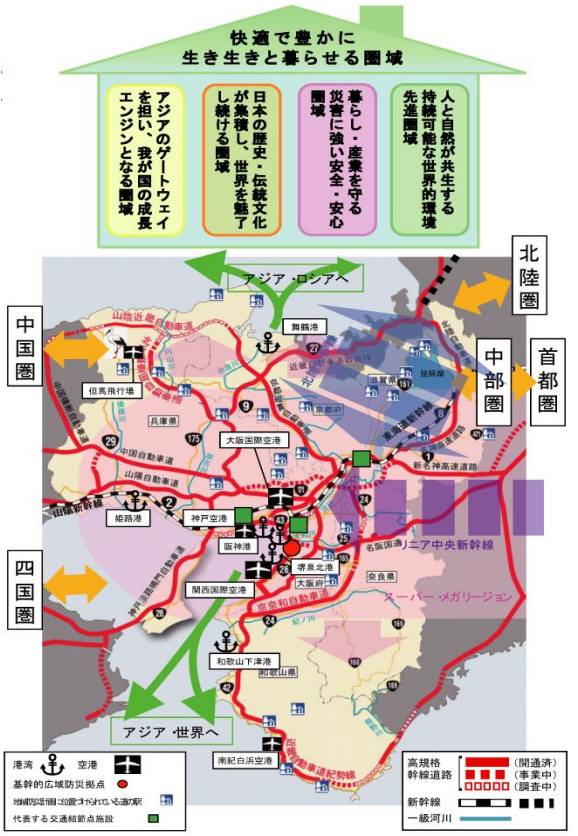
快適で豊かに
生き生きと暮らせる圏域

アジアのゲートウェイを担い、我が国の成長エンジンとなる圏域

日本の歴史・伝統文化が集積し、世界を魅了し続ける圏域

暮らし・産業を守る災害に強い安全・安心圏域

人と自然が共生する持続可能な世界的環境先進圏域

アジア・ロシアへ

北陸圏

中国圏

中部圏

首都圏

四国圏

舞鶴港

但馬飛行場

兵庫県

京都府

滋賀県

琵琶湖

大阪国際空港

山陰近畿自動車道

中国自動車道

山陽自動車道

山陽新幹線

東海道新幹線

新名神高速道路

名神高速道路

姫路港

神戸空港

阪神港

堺泉北港

大阪府

奈良県

関西国際空港

リニア中央新幹線

スーパー・メガリージョン

京奈和自動車道

神戸淡路鳴門自動車道

和歌山下津港

和歌山県

アジア・世界へ

南紀白浜空港

近畿自動車道紀勢線

港湾　空港

基幹的広域防災拠点

地域防災計画に位置づけられている道の駅

代表する交通結節点施設

高規格幹線道路 （開通済）（事業中）（調査中）

新幹線

一級河川

9

29

2

175

24

26

43

165

27

161

1

168